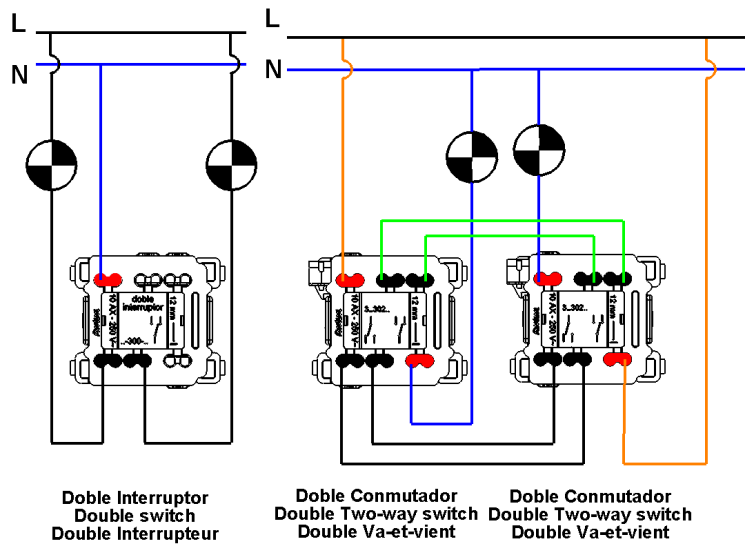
L
N

L
N

doble interruptor
10 AX - 250 V~
12 mm
...300...

3...302...
10 AX - 250 V~
12 mm

3...302...
10 AX - 250 V~
12 mm

Doble Interruptor
Double switch
Double Interrupteur

Doble Conmutador
Double Two-way switch
Double Va-et-vient

Doble Conmutador
Double Two-way switch
Double Va-et-vient